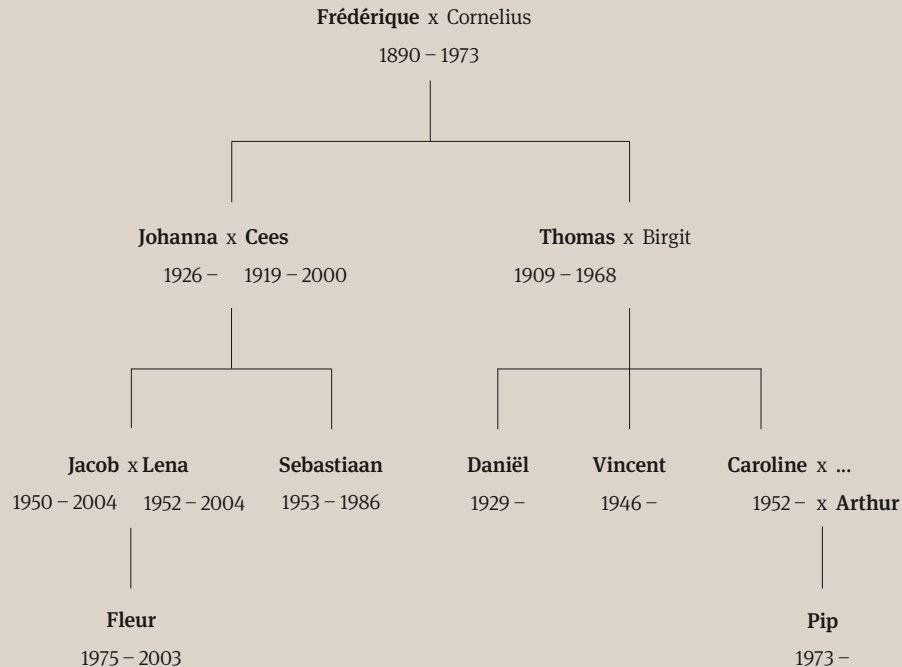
**Frédérique** x Cornelius
1890 – 1973

**Johanna** x **Cees**
1926 – 1919 – 2000

**Thomas** x Birgit
1909 – 1968

**Jacob** x **Lena**
1950 – 2004 1952 – 2004

**Sebastiaan**
1953 – 1986

**Daniël**
1929 –

**Vincent**
1946 –

**Caroline** x ...
1952 – x **Arthur**

**Fleur**
1975 – 2003

**Pip**
1973 –